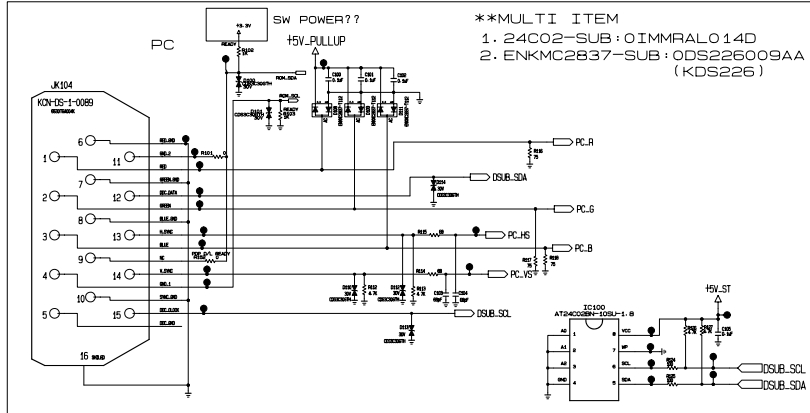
SW POWER??

+3.3V

READY

PC

+5V_PULLUP

**MULTI ITEM

1. 24C02-SUB : OIMMRALO14D

2. ENKMC2837-SUB : ODS226009AA (KDS226)

JK104

KCN-DS-1-0089

RED_GND

RED_2

RED

GREEN_GND

DDC_DATA

GREEN

BLUE_GND

H_SYNC

BLUE

NC

V_SYNC

GND_1

SYNC_GND

DDC_CLOCK

DDC_GND

16 SHIELD

6
1
11
7
2
12
8
3
13
9
4
14
10
5
15

R101

PC_R

DSUB_SDA

PC_G

PC_HS

PC_B

PC_VS

DSUB_SCL

+5V_ST

IC100

AT24C02BN-10SU-1.8

A0
A1
A2
GND
VCC
WP
SCL
SDA

1
2
3
4
8
7
6
5

DSUB_SCL

DSUB_SDA